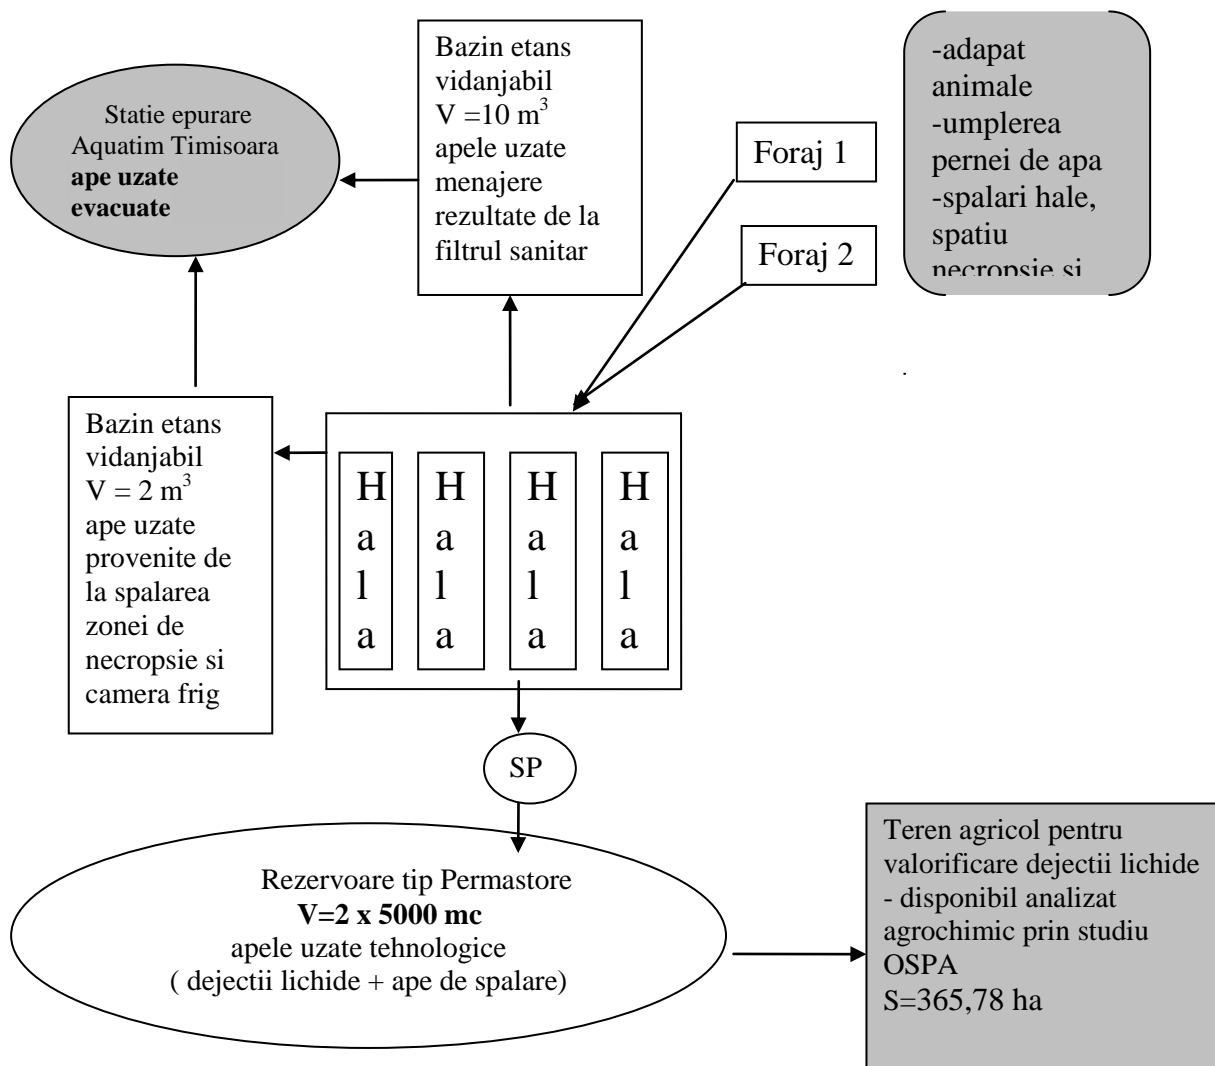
Statie epurare Aquatim Timisoara **ape uzate evacuate**

Bazin etans vidanjabil $V = 10 m^3$ apele uzate menajere rezultate de la filtrul sanitar

-adapat animale
-umplerea pernei de apa
-spalari hale, spatiu necropsie si

Foraj 1

Foraj 2

Bazin etans vidanjabil $V = 2 m^3$ ape uzate provenite de la spalarea zonei de necropsie si camera frig

Hala

Hala

Hala

Hala

SP

Rezervoare tip Permastore
**V=2 x 5000 mc**
apele uzate tehnologice
( dejectii lichide + ape de spalare)

Teren agricol pentru valorificare dejectii lichide
- disponibil analizat agrochimic prin studiu OSPA
S=365,78 ha